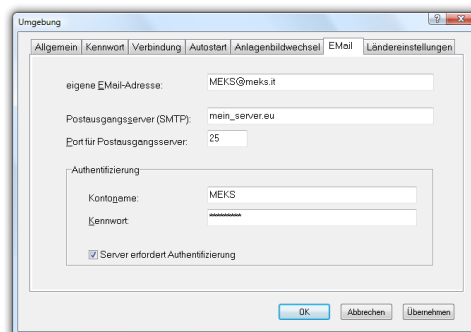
Umgebung

? X

Allgemein | Kennwort | Verbindung | Autostart | Anlagenbildwechsel | EMail | Ländereinstellungen

eigene EMail-Adresse: MEKS@meks.it

Postausgangsserver (SMTP): mein_server.eu

Port für Postausgangsserver: 25

Authentifizierung

Kontoname: MEKS

Kennwort: ********

Server erfordert Authentifizierung

OK | Abbrechen | Übernehmen